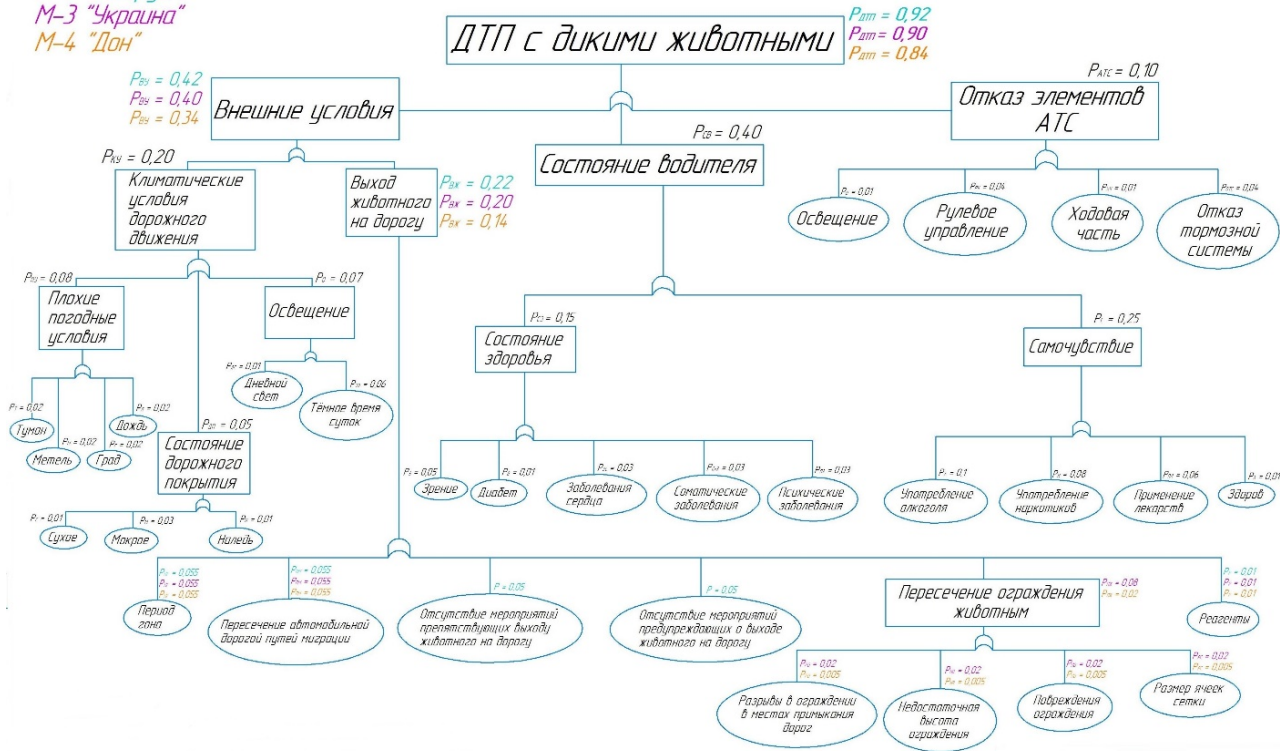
М-3 "Украина"
М-4 "Дон"

ДТП с дикими животными
$P_{дт} = 0,92$
$P_{дт} = 0,90$
$P_{дт} = 0,84$

$P_{ВУ} = 0,42$
$P_{ВУ} = 0,40$
$P_{ВУ} = 0,34$
Внешние условия

$P_{АТС} = 0,10$
Отказ элементов АТС

$P_{СВ} = 0,40$
Состояние водителя

$P_{КУ} = 0,20$
Климатические условия дорожного движения

Выход животного на дорогу
$P_{ВЖ} = 0,22$
$P_{ВЖ} = 0,20$
$P_{ВЖ} = 0,14$

$P_{О} = 0,01$
Освещение
$P_{РУ} = 0,04$
Рулевое управление
$P_{ХЧ} = 0,01$
Ходовая часть
$P_{ОТС} = 0,04$
Отказ тормозной системы

$P_{ПП} = 0,08$
Плохие погодные условия
$P_{О} = 0,07$
Освещение

$P_{СЗ} = 0,15$
Состояние здоровья
$P_{С} = 0,25$
Самочувствие

$P_{ДС} = 0,01$
Дневной свет
$P_{ТВ} = 0,06$
Тёмное время суток

$P_{Т} = 0,02$
Туман
$P_{М} = 0,02$
Метель
$P_{Г} = 0,02$
Град
$P_{Д} = 0,02$
Дождь

$P_{ДП} = 0,05$
Состояние дорожного покрытия

$P_{З} = 0,05$
Зрение
$P_{Д} = 0,01$
Диабет
$P_{ЗС} = 0,03$
Заболевания сердца
$P_{СЗ} = 0,03$
Соматические заболевания
$P_{ПЗ} = 0,03$
Психические заболевания

$P_{А} = 0,1$
Употребление алкоголя
$P_{Н} = 0,08$
Употребление наркотиков
$P_{Л} = 0,06$
Применение лекарств
$P_{З} = 0,01$
Здоров

$P_{С} = 0,01$
Сухое
$P_{М} = 0,03$
Мокрое
$P_{Н} = 0,01$
Наледь

$P_{Г} = 0,055$
$P_{Г} = 0,055$
$P_{Г} = 0,055$
Период гона
$P_{М} = 0,055$
$P_{М} = 0,055$
$P_{М} = 0,055$
Пересечение автомобильной дорогой путей миграции
$P = 0,05$
Отсутствие мероприятий препятствующих выходу животного на дорогу
$P = 0,05$
Отсутствие мероприятий предупреждающих о выходе животного на дорогу
Пересечение ограждения животным
$P_{ОЖ} = 0,08$
$P_{ОЖ} = 0,02$
$P_{Р} = 0,01$
$P_{Р} = 0,01$
$P_{Р} = 0,01$
Реагенты

$P_{РО} = 0,02$
$P_{РО} = 0,005$
Разрывы в ограждении в местах примыкания дорог
$P_{НВ} = 0,02$
$P_{НВ} = 0,005$
Недостаточная высота ограждения
$P_{ПО} = 0,02$
$P_{ПО} = 0,005$
Повреждения ограждения
$P_{РЯ} = 0,02$
$P_{РЯ} = 0,005$
Размер ячеек сетки